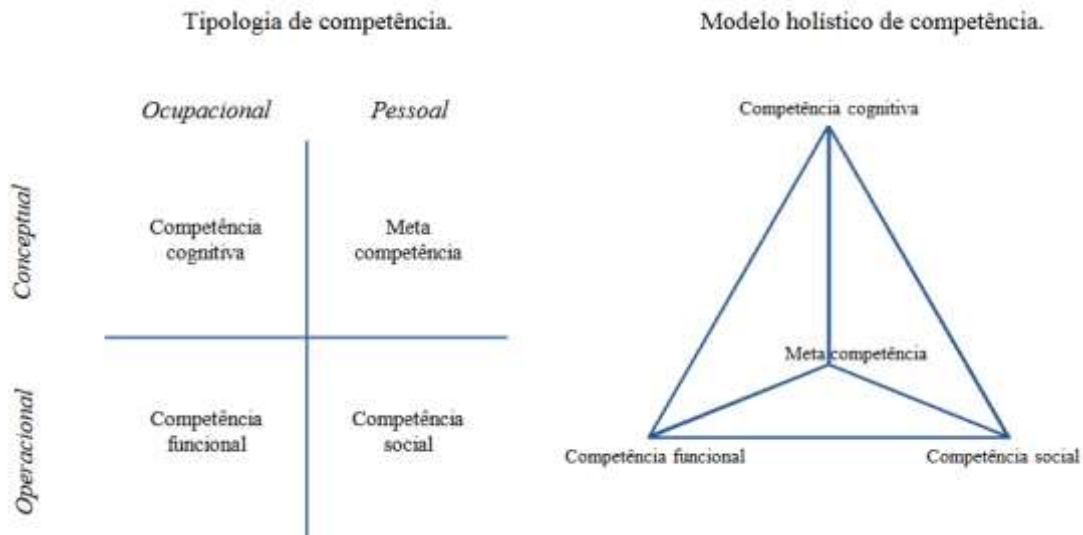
Tipologia de competência.

| | Ocupacional | Pessoal |
|---|---|---|
| Conceptual | Competência cognitiva | Meta competência |
| Operacional | Competência funcional | Competência social |

Modelo holístico de competência.

Competência cognitiva

Meta competência

Competência funcional

Competência social